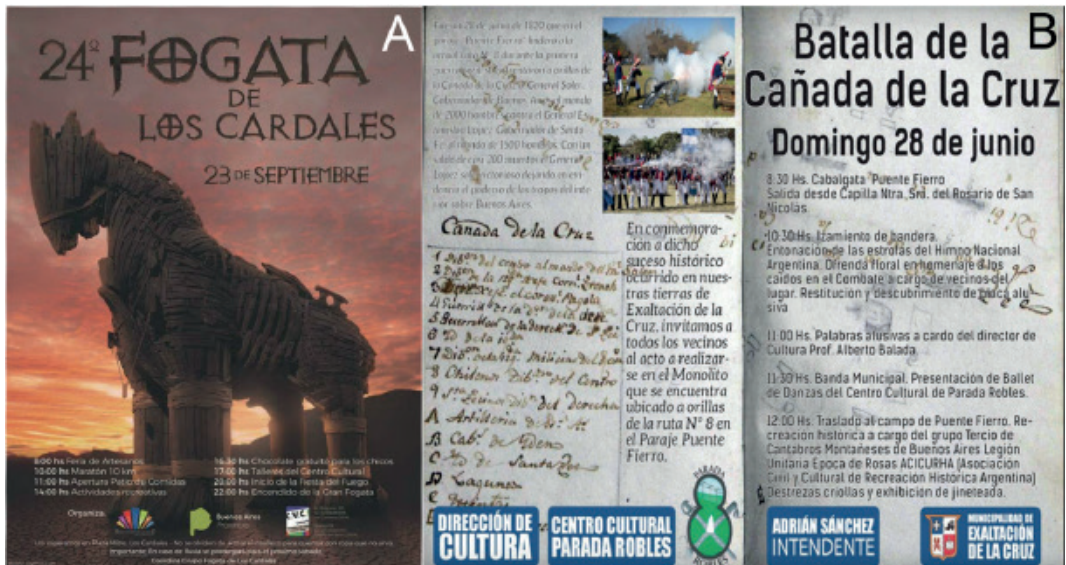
A

24º FOGATA DE LOS CARDALES

23 DE SEPTIEMBRE

8:00 hs Feria de Artesanos
10:00 hs Maratón 10 km
11:00 hs Apertura Patio de Comidas
14:00 hs Actividades recreativas

16:30 hs Chocolate gratuito para los chicos
17:00 hs Talleres del Centro Cultural
20:00 hs Inicio de la Fiesta del Fuego
22:00 hs Encendido de la Gran Fogata

Organiza:

Buenos Aires Provincia

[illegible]

B

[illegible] 28 de junio de 1820 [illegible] "Puente Fierro" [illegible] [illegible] Cañada de la Cruz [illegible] General Soler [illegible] Buenos Aires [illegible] 2000 hombres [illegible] General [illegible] López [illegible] Santa Fe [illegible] 1500 hombres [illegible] 300 muertos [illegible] General López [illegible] Buenos Aires.

Cañada de la Cruz

En conmemoración a dicho suceso histórico ocurrido en nuestras tierras de Exaltación de la Cruz, invitamos a todos los vecinos al acto a realizarse en el Monolito que se encuentra ubicado a orillas de la ruta Nº 8 en el Paraje Puente Fierro.

Batalla de la Cañada de la Cruz

Domingo 28 de junio

8:30 Hs. Cabalgata "Puente Fierro"
Salida desde Capilla Ntra. Sra. del Rosario de San Nicolás

10:30 Hs. Izamiento de bandera. Entonación de las estrofas del Himno Nacional Argentino. Ofrenda floral en homenaje a los caídos en el Combate a cargo de vecinos del lugar. Restitución y descubrimiento de placa alusiva

11:00 Hs. Palabras alusivas a cargo del director de Cultura Prof. Alberto Balada

11:30 Hs. Banda Municipal. Presentación de Ballet de Danzas del Centro Cultural de Parada Robles.

12:00 Hs. Traslado al campo de Puente Fierro. Recreación histórica a cargo del grupo Tercio de Cantabros Montañeses de Buenos Aires Legión Unitaria Época de Rosas ACICURHA (Asociación Civil y Cultural de Recreación Histórica Argentina) Destrezas criollas y exhibición de jineteada.

DIRECCIÓN DE CULTURA

CENTRO CULTURAL PARADA ROBLES

PARADA ROBLES

ADRIÁN SÁNCHEZ INTENDENTE

MUNICIPALIDAD DE EXALTACIÓN DE LA CRUZ